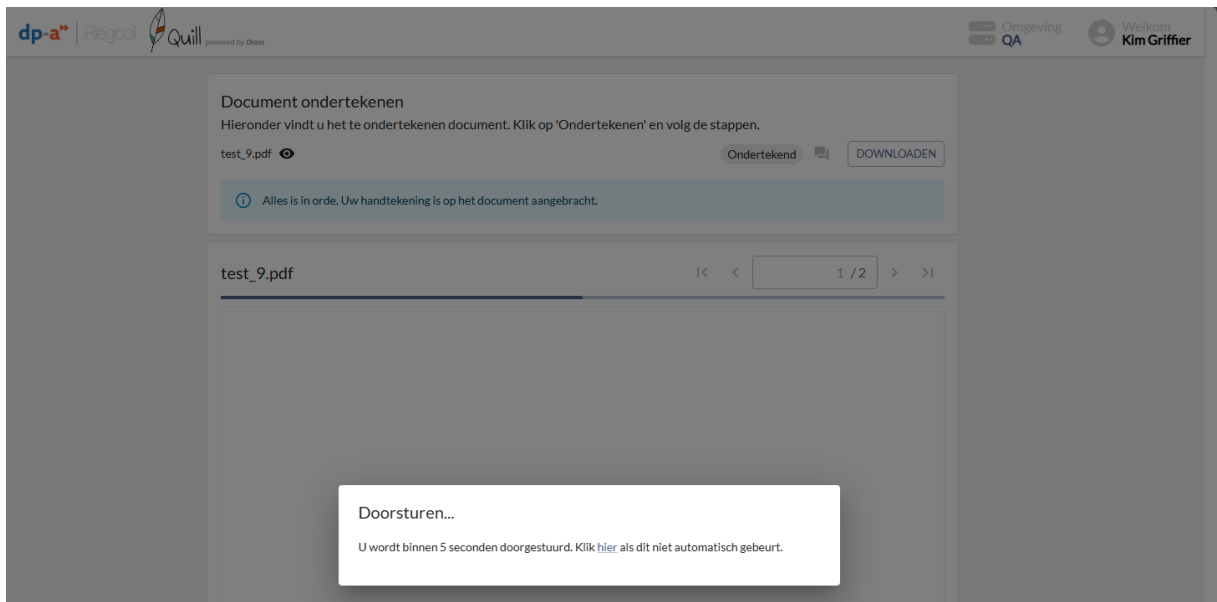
dp-a | Regcol Quill powered by Dioss

Omgeving QA

Welkom Kim Griffier

Document ondertekenen

Hieronder vindt u het te ondertekenen document. Klik op 'Ondertekenen' en volg de stappen.

test_9.pdf

Ondertekend

DOWNLOADEN

Alles is in orde. Uw handtekening is op het document aangebracht.

test_9.pdf

1 / 2

Doorsturen...

U wordt binnen 5 seconden doorgestuurd. Klik hier als dit niet automatisch gebeurt.